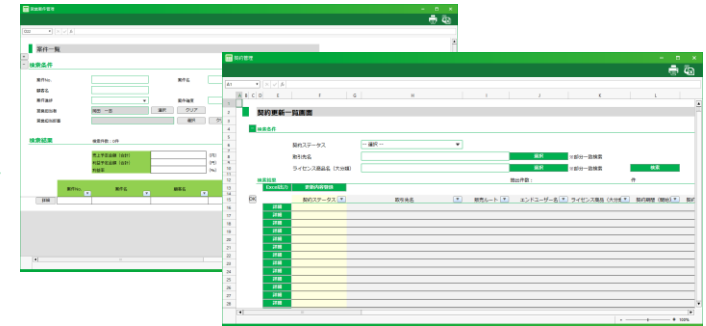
案件一覧

検索条件

案件No.
案件名
顧客名
案件進捗
営業担当者
営業担当部署

検索結果

売上予定金額（合計）
利益予定金額（合計）
利益率

案件No.
案件名
顧客名

詳細

契約管理

A1

契約更新一覧画面

検索条件

契約ステータス
-- 選択 --
取引先名
選択
※部分一致検索
ライセンス商品名（大分類）
選択
※部分一致検索
検索

検索結果
Excel出力
更新内容登録

契約ステータス
取引先名
販売ルート
エンドユーザー名
ライセンス商品
契約期間

詳細
詳細
詳細
詳細
詳細
詳細
詳細
詳細
詳細
詳細
詳細
詳細
詳細
詳細
詳細
詳細

100%